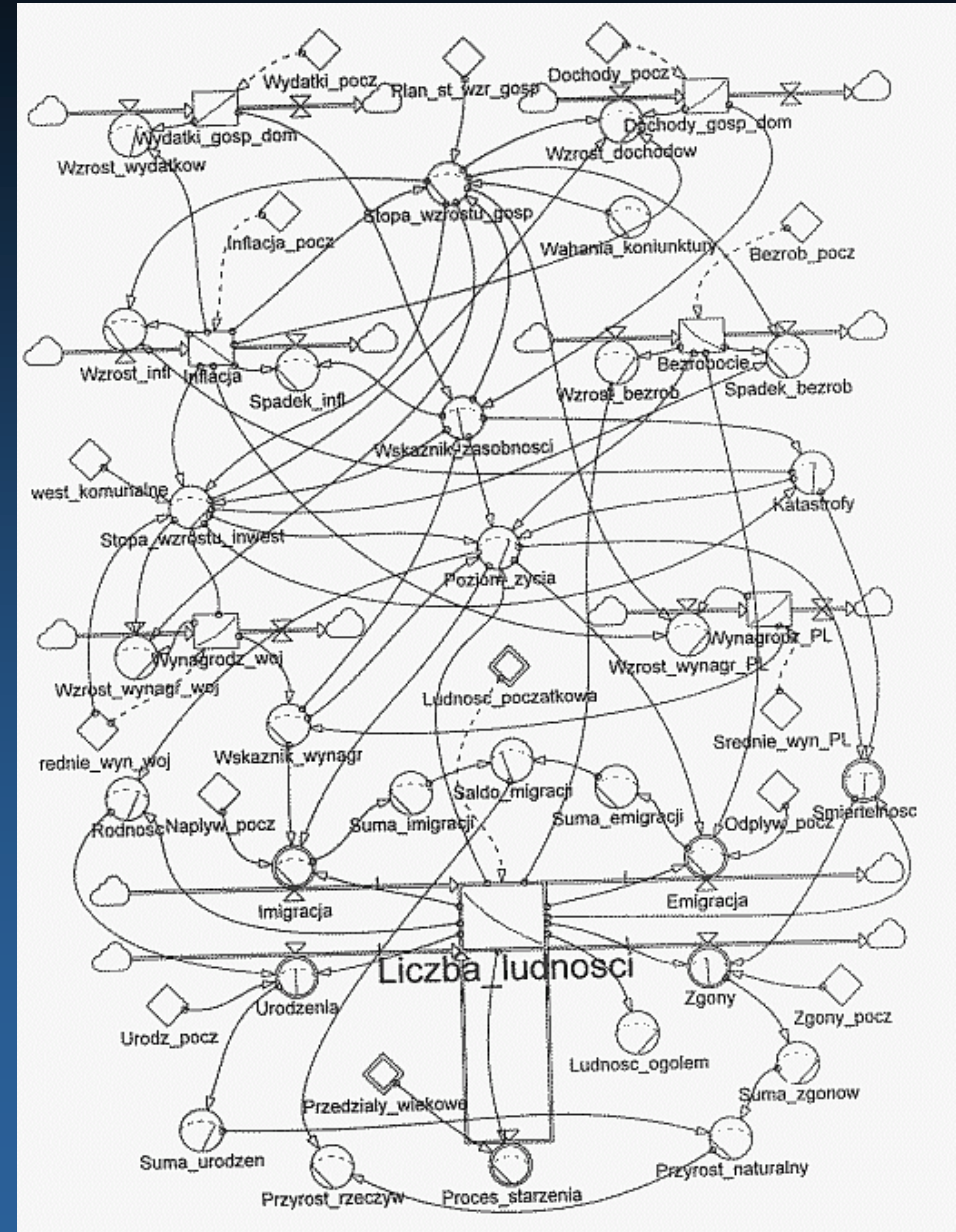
Wydatki_pocz
Plan_st_wzr_gosp
Dochody_pocz
Wydatki_gosp_dom
Dochody_gosp_dom
Wzrost_wydatkow
Wzrost_dochodow
Stopa_wzrostu_gosp
Inflacja_pocz
Wahania_koniunktury
Bezrob_pocz
Wzrost_infl
Inflacja
Spadek_infl
Wzrost_bezrob
Bezrobocie
Spadek_bezrob
Wskaznik_zasobnosci
west_komunalne
Katastrofy
Stopa_wzrostu_invest
Poziom_zycia
Wynagrodz_woj
Wynagrodz_PL
Wzrost_wynagr_woj
Wzrost_wynagr_PL
Ludnosc_poczatkowa
rednie_wyn_woj
Wskaznik_wynagr
Srednie_wyn_PL
Saldo_migracji
Rodnosc
Naplyw_pocz
Suma_imigracji
Suma_emigracji
Odplyw_pocz
Smiertelnosc
Imigracja
Emigracja
Liczba_ludnosci
Urodzenia
Zgony
Urodz_pocz
Zgony_pocz
Ludnosc_ogolem
Suma_zgonow
Przedzialy_wiekowe
Suma_urodzen
Przyrost_naturalny
Przyrost_rzeczyw
Proces_starzenia